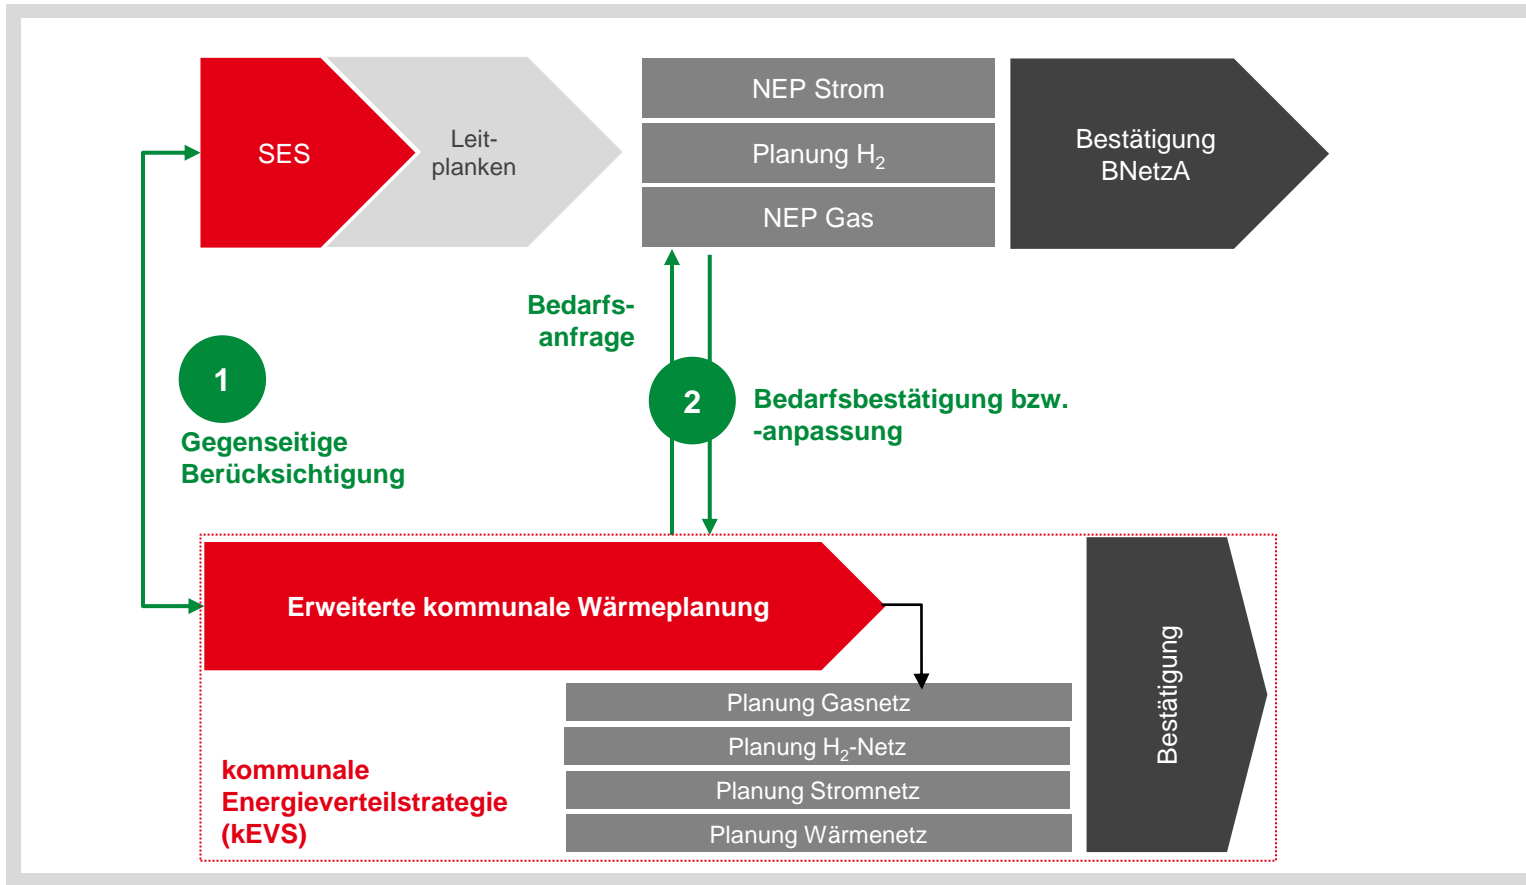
SES

Leitplanken

NEP Strom

Planung $H_2$

NEP Gas

Bestätigung BNetzA

Bedarfsanfrage

1

Gegenseitige Berücksichtigung

2

Bedarfsbestätigung bzw. -anpassung

Erweiterte kommunale Wärmeplanung

Planung Gasnetz

Planung $H_2$-Netz

Planung Stromnetz

Planung Wärmenetz

Bestätigung

kommunale Energieverteilstrategie (kEVS)